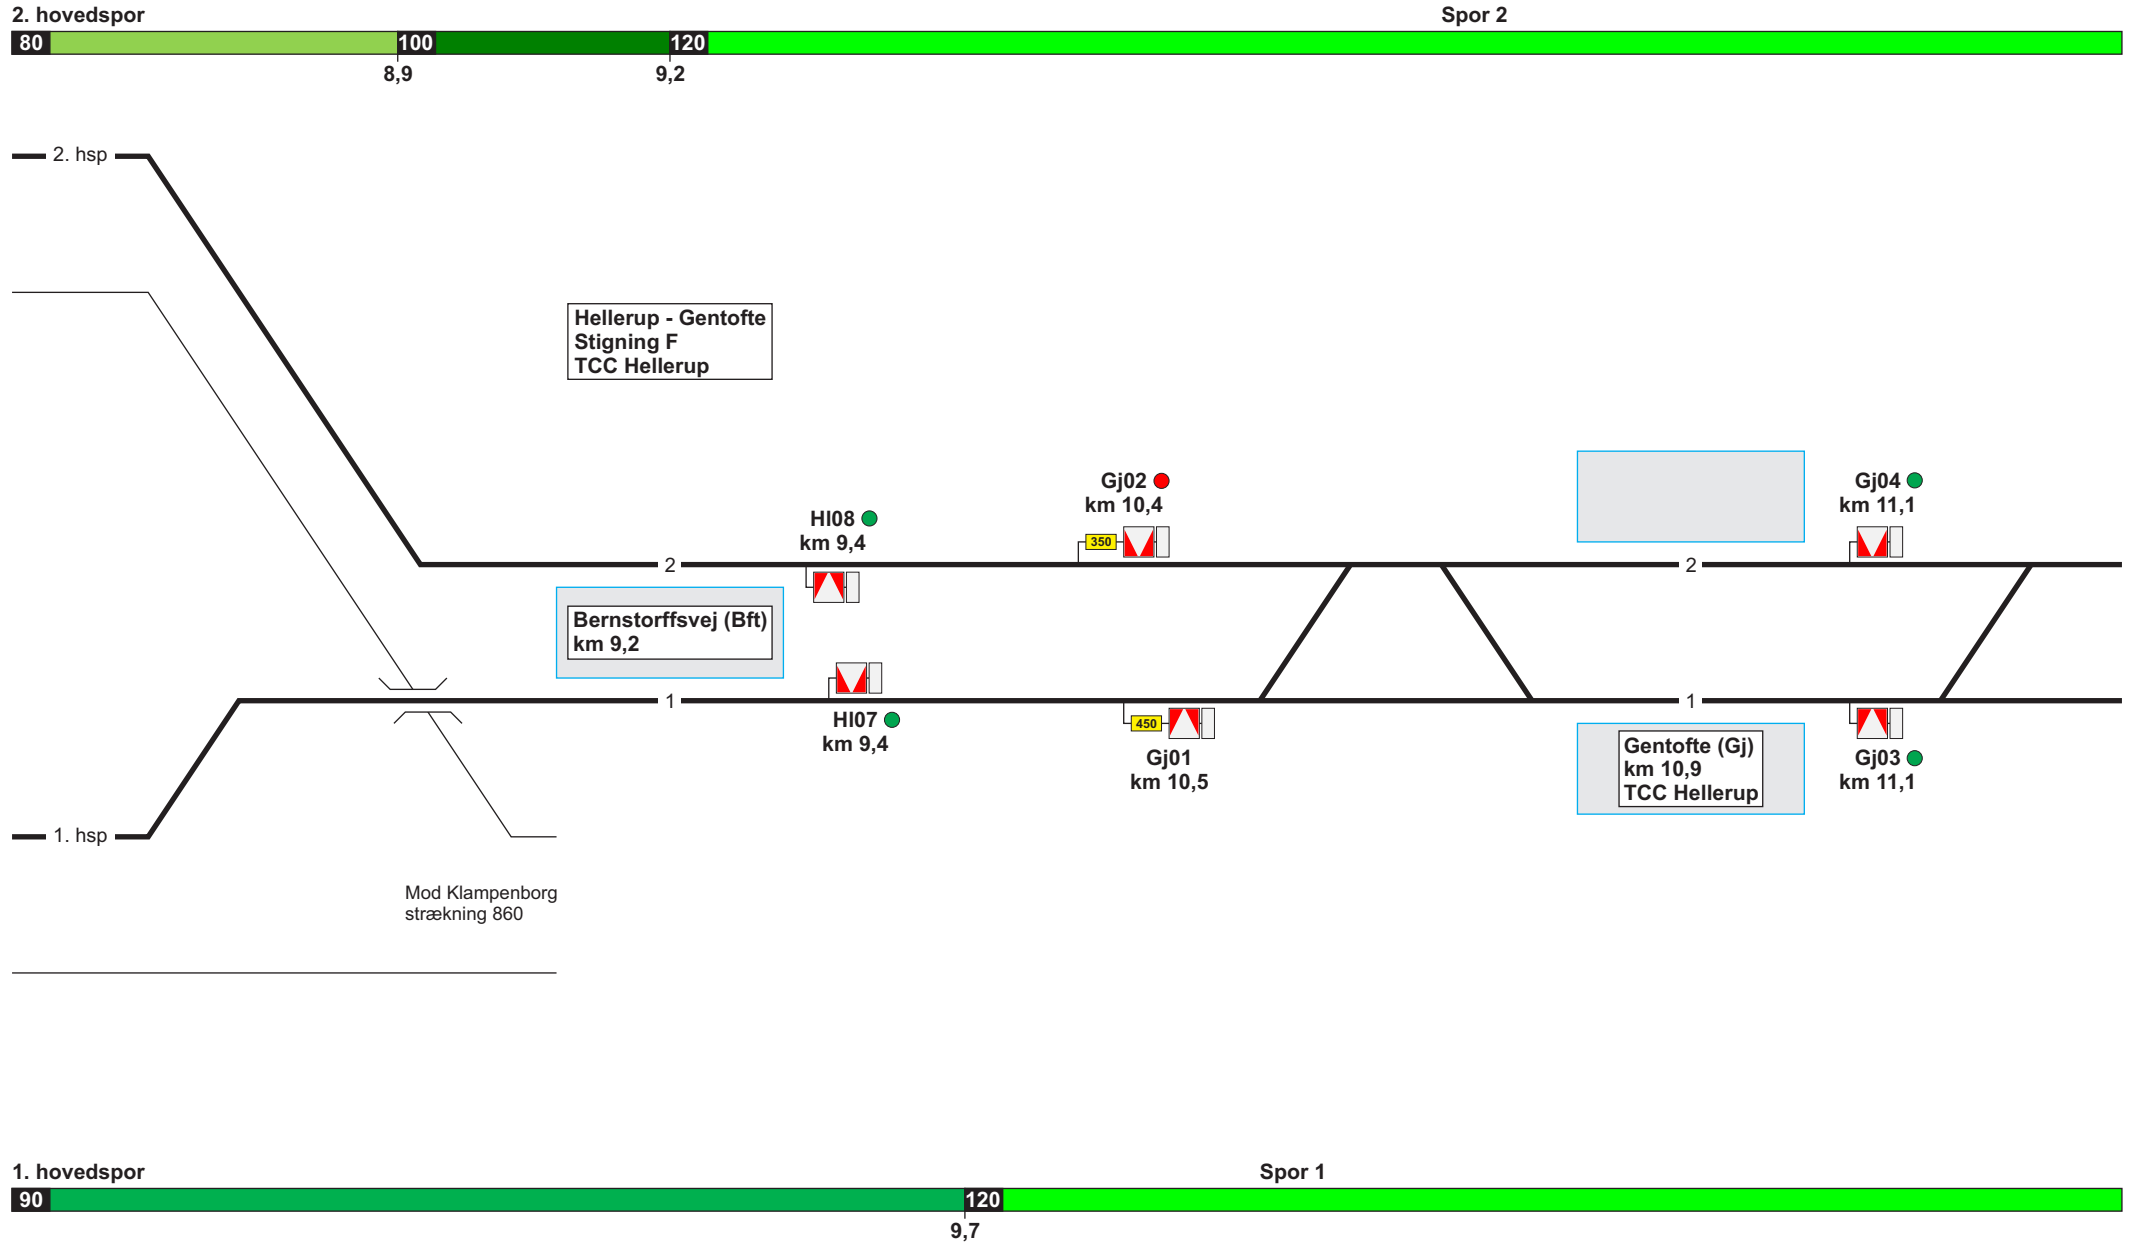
2. hovedspor

Spor 2

80 100 120

8,9 9,2

2. hsp

Hellerup - Gentofte
Stigning F
TCC Hellerup

Gj02
km 10,4

Gj04
km 11,1

Hl08
km 9,4

350

2

2

Bernstorffsvej (Bft)
km 9,2

1

1

Hl07
km 9,4

450

Gj01
km 10,5

Gentofte (Gj)
km 10,9
TCC Hellerup

Gj03
km 11,1

1. hsp

Mod Klampenborg
strækning 860

1. hovedspor

Spor 1

90 120

9,7